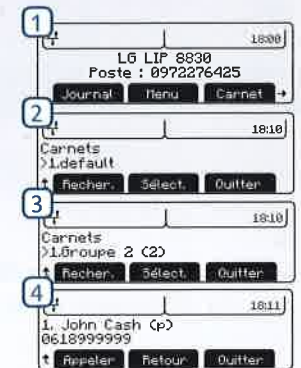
1

18:08

LG LIP 8830
Poste : 0972276425

Journal | Menu | Carnet →

2

18:10

Carnets
>1.default

Recher. | Sélect. | Quitter

3

18:10

Carnets
>1.Groupe 2 (2)

Recher. | Sélect. | Quitter

4

18:11

1. John Cash (p)
0618999999

Rappeler | Retour | Quitter